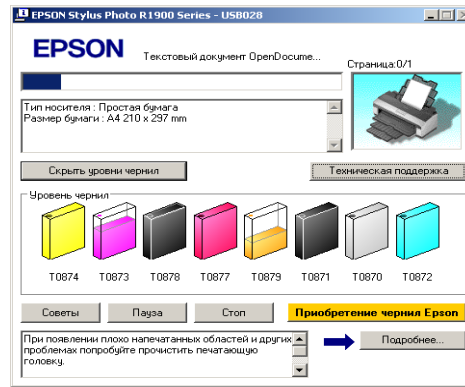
EPSON Stylus Photo R1900 Series - USB028

EPSON

Текстовый документ OpenDocume...

Страница:0/1

Тип носителя : Простая бумага
Размер бумаги : A4 210 x 297 mm

Скрыть уровни чернил

Техническая поддержка

Уровень чернил

T0874 T0873 T0878 T0877 T0879 T0871 T0870 T0872

Советы

Пауза

Стоп

Приобретение чернил Epson

При появлении плохо напечатанных областей и других проблемах попробуйте прочистить печатающую головку.

Подробнее...